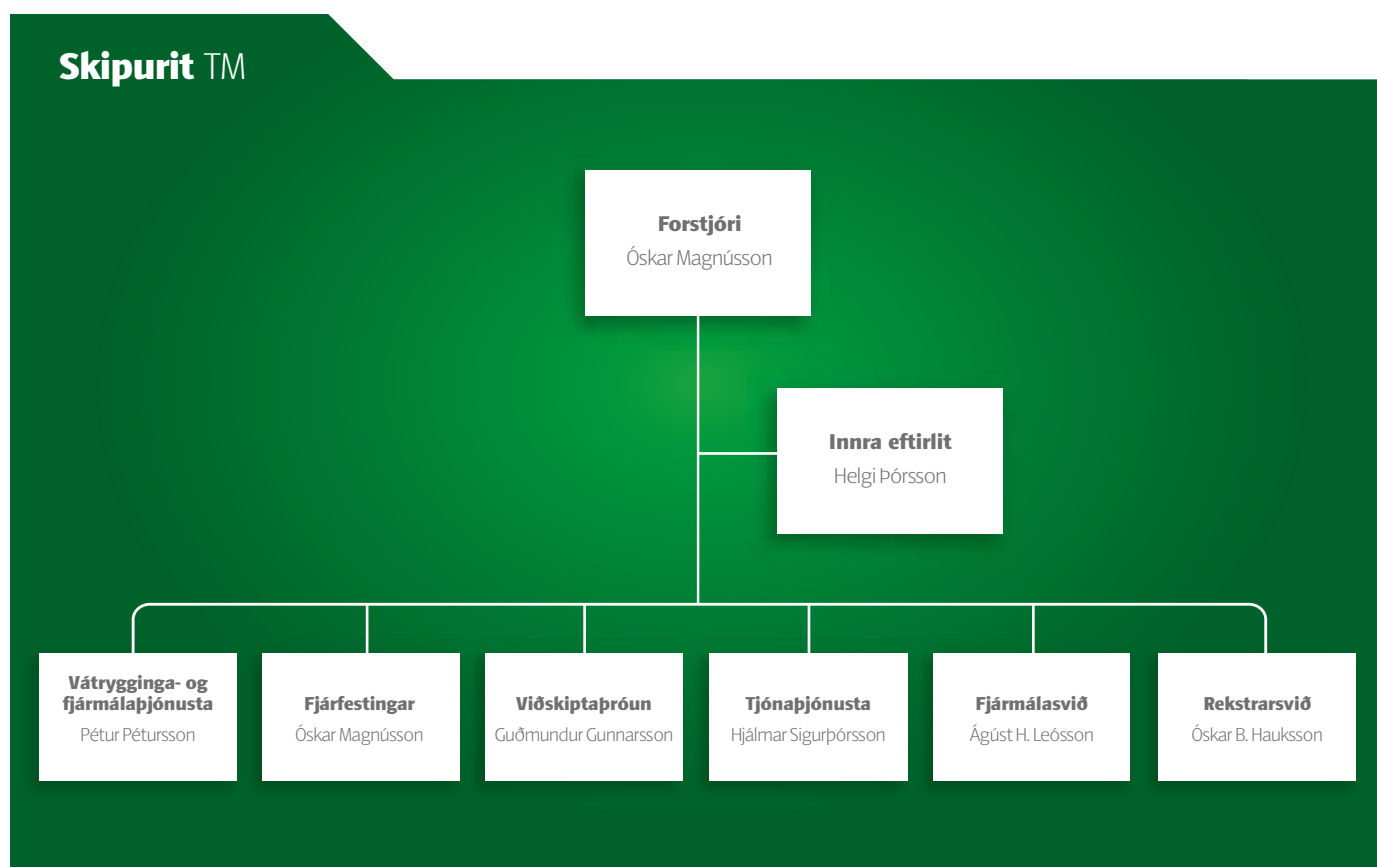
Skipurit TM

Forstjóri
Óskar Magnússon

Innra eftirlit
Helgi Þórsson

Vátrygginga- og fjármálaþjónusta
Pétur Pétursson

Fjárfestingar
Óskar Magnússon

Viðskiptaþróun
Guðmundur Gunnarsson

Tjónaþjónusta
Hjálmar Sigurþórsson

Fjármálasvið
Ágúst H. Leósson

Rekstrarsvið
Óskar B. Hauksson